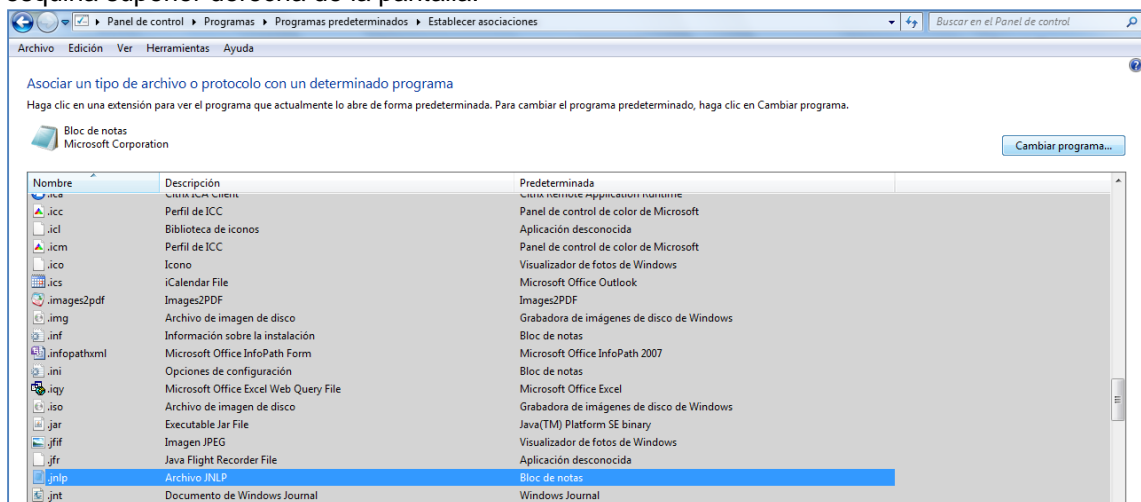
esquina superior derecha de la pantalla.

Panel de control ▸ Programas ▸ Programas predeterminados ▸ Establecer asociaciones

Buscar en el Panel de control

Archivo Edición Ver Herramientas Ayuda

Asociar un tipo de archivo o protocolo con un determinado programa

Haga clic en una extensión para ver el programa que actualmente lo abre de forma predeterminada. Para cambiar el programa predeterminado, haga clic en Cambiar programa.

Bloc de notas
Microsoft Corporation

Cambiar programa...

| Nombre | Descripción | Predeterminada |
|---|---|---|
| .ica | Citrix ICA Client | Citrix Remote Application Runtime |
| .icc | Perfil de ICC | Panel de control de color de Microsoft |
| .icl | Biblioteca de iconos | Aplicación desconocida |
| .icm | Perfil de ICC | Panel de control de color de Microsoft |
| .ico | Icono | Visualizador de fotos de Windows |
| .ics | iCalendar File | Microsoft Office Outlook |
| .images2pdf | Images2PDF | Images2PDF |
| .img | Archivo de imagen de disco | Grabadora de imágenes de disco de Windows |
| .inf | Información sobre la instalación | Bloc de notas |
| .infopathxml | Microsoft Office InfoPath Form | Microsoft Office InfoPath 2007 |
| .ini | Opciones de configuración | Bloc de notas |
| .iqy | Microsoft Office Excel Web Query File | Microsoft Office Excel |
| .iso | Archivo de imagen de disco | Grabadora de imágenes de disco de Windows |
| .jar | Executable Jar File | Java(TM) Platform SE binary |
| .jfif | Imagen JPEG | Visualizador de fotos de Windows |
| .jfr | Java Flight Recorder File | Aplicación desconocida |
| .jnlp | Archivo JNLP | Bloc de notas |
| .jnt | Documento de Windows Journal | Windows Journal |